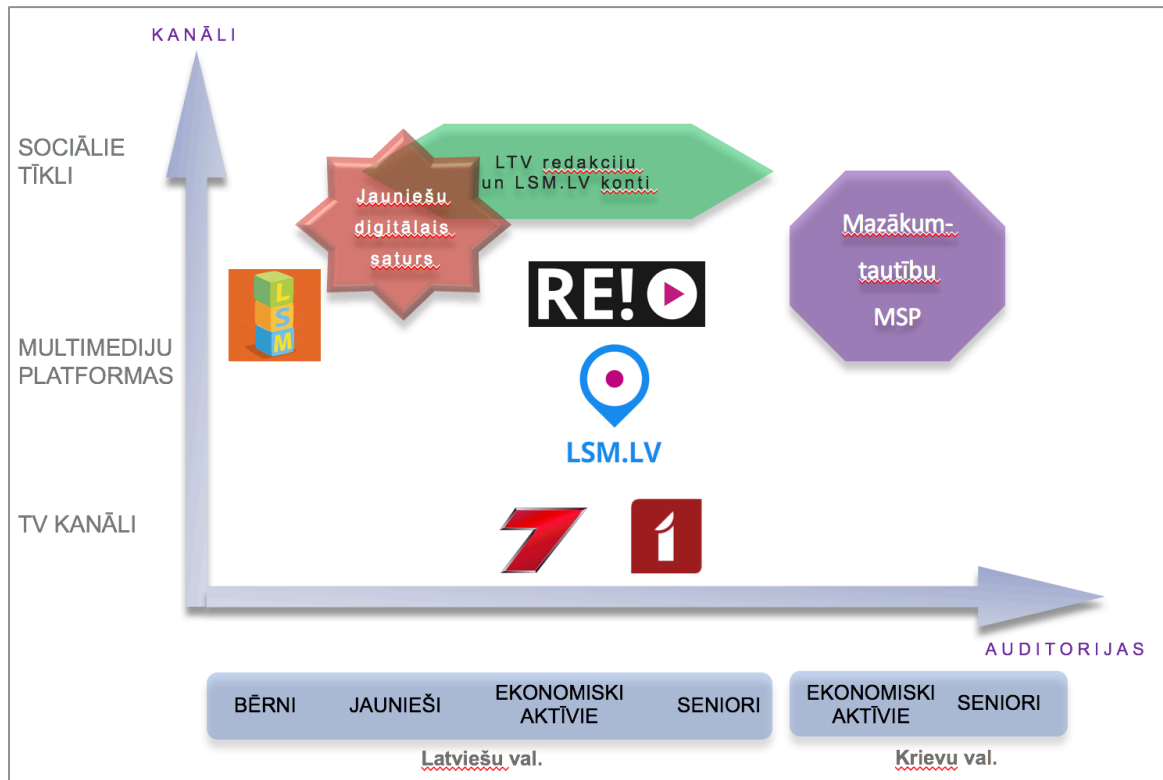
KANĀLI

SOCIĀLIE TĪKLI

LTV redakciju un LSM.LV konti

Jauniešu digitālais saturs

Mazākumtautību MSP

LSM

RE!

MULTIMEDIJU PLATFORMAS

LSM.LV

TV KANĀLI

7

1

AUDITORIJAS

BĒRNI

JAUNIEŠI

EKONOMISKI AKTĪVIE

SENIORI

EKONOMISKI AKTĪVIE

SENIORI

Latviešu val.

Krievu val.